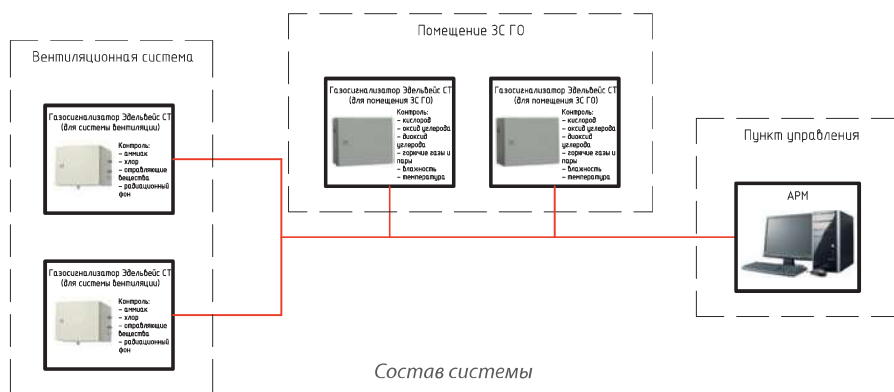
Вентиляционная система

Газосигнализатор Эдельвейс СТ (для системы вентиляции)

Контроль:
– аммиак
– хлор
– отравляющие вещества
– радиационный фон

Газосигнализатор Эдельвейс СТ (для системы вентиляции)

Контроль:
– аммиак
– хлор
– отравляющие вещества
– радиационный фон

Помещение ЗС ГО

Газосигнализатор Эдельвейс СТ (для помещения ЗС ГО)

Контроль:
– кислород
– оксид углерода
– диоксид углерода
– горючие газы и пары
– влажность
– температура

Газосигнализатор Эдельвейс СТ (для помещения ЗС ГО)

Контроль:
– кислород
– оксид углерода
– диоксид углерода
– горючие газы и пары
– влажность
– температура

Пункт управления

АРМ

Состав системы